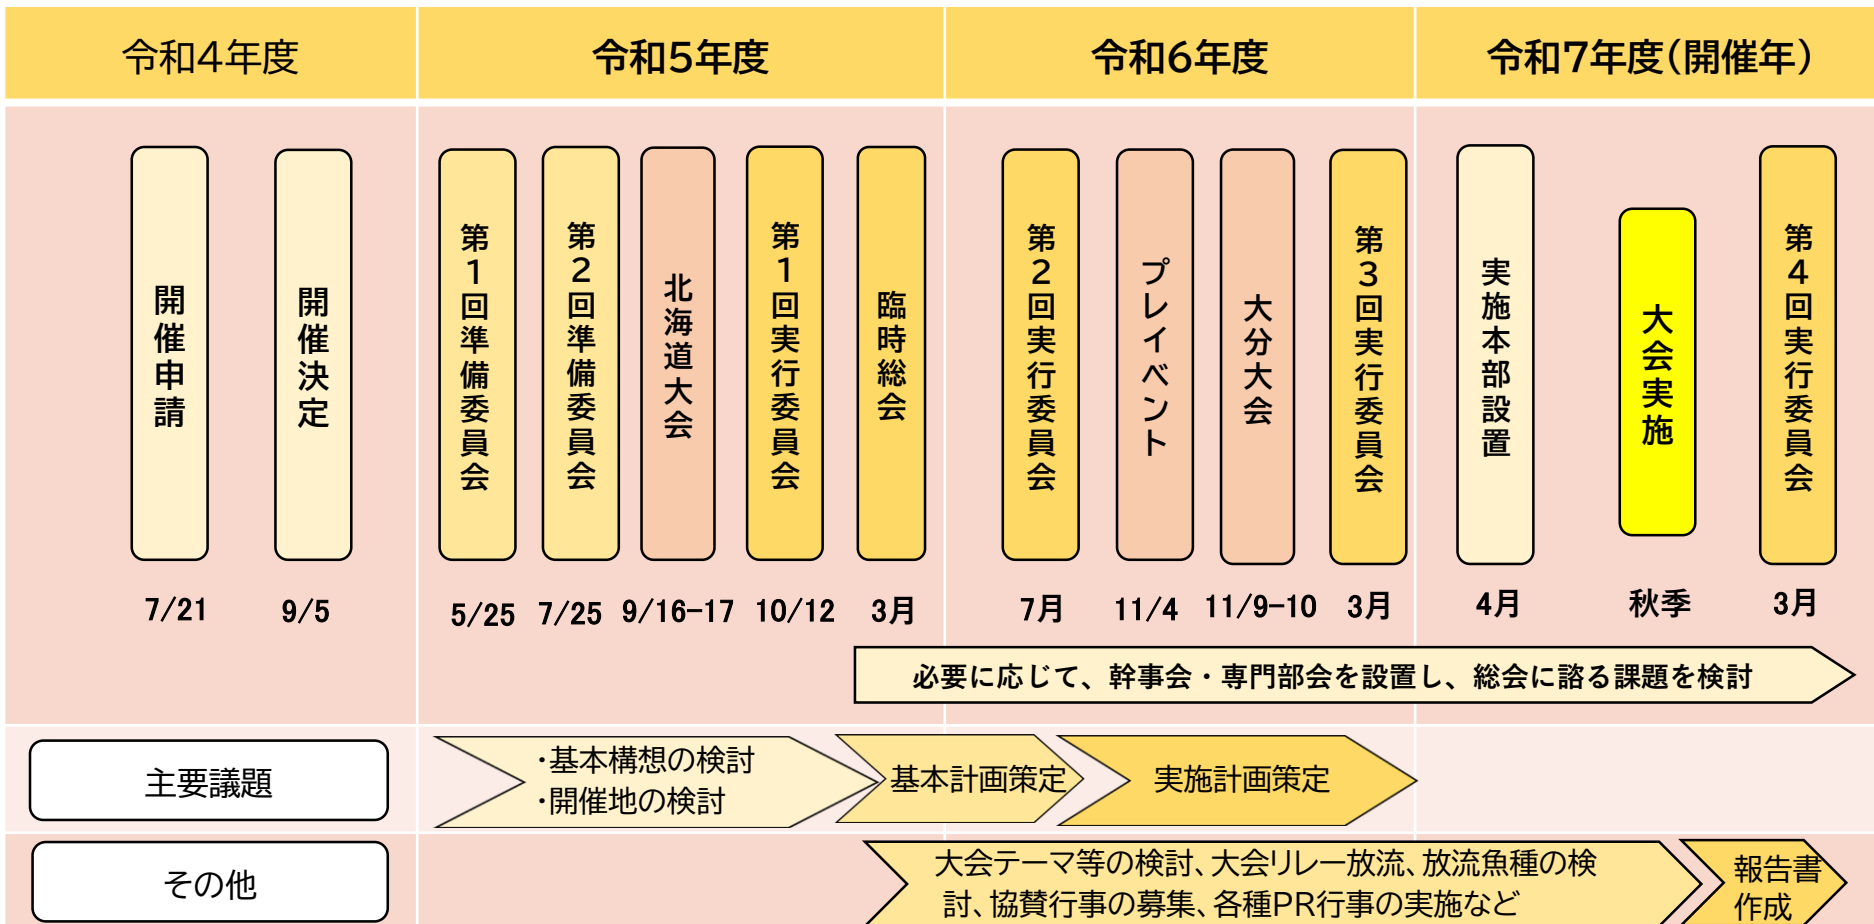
| 令和4年度 | 令和5年度 | 令和6年度 | 令和7年度(開催年) |
|---|---|---|---|

開催申請
7/21

開催決定
9/5

第1回準備委員会
5/25

第2回準備委員会
7/25

北海道大会
9/16-17

第1回実行委員会
10/12

臨時総会
3月

第2回実行委員会
7月

プレイベント
11/4

大分大会
11/9-10

第3回実行委員会
3月

実施本部設置
4月

大会実施
秋季

第4回実行委員会
3月

必要に応じて、幹事会・専門部会を設置し、総会に諮る課題を検討

主要議題

・基本構想の検討
・開催地の検討

基本計画策定

実施計画策定

その他

大会テーマ等の検討、大会リレー放流、放流魚種の検討、協賛行事の募集、各種PR行事の実施など

報告書作成